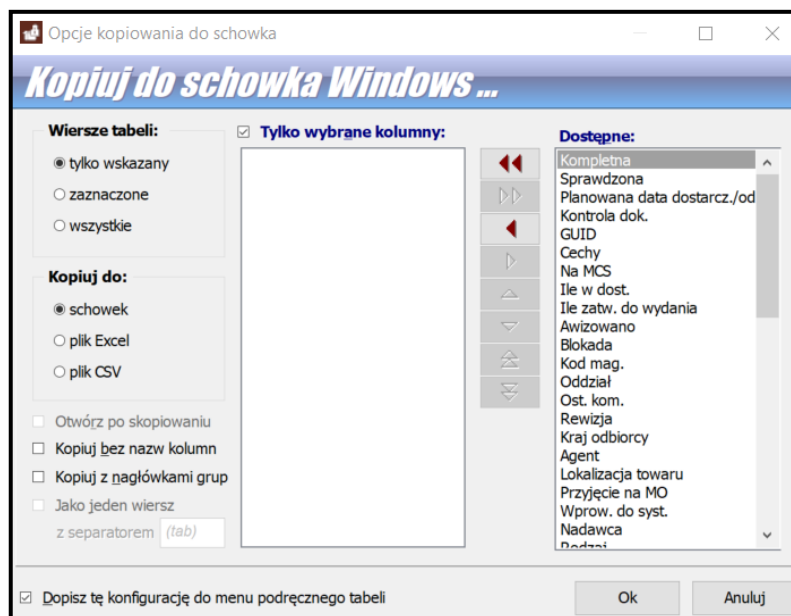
Opcje kopiowania do schowka

Kopiuj do schowka Windows ...

Wiersze tabeli:
◉ tylko wskazany
○ zaznaczone
○ wszystkie

Kopiuj do:
◉ schowek
○ plik Excel
○ plik CSV

☐ Otwórz po skopiowaniu
☐ Kopiuj bez nazw kolumn
☐ Kopiuj z nagłówkami grup
☐ Jako jeden wiersz
z separatorem (tab)

☑ Tylko wybrane kolumny:

Dostępne:
Kompletna
Sprawdzona
Planowana data dostarcz./od
Kontrola dok.
GUID
Cechy
Na MCS
Ile w dost.
Ile zatw. do wydania
Awizowano
Blokada
Kod mag.
Oddział
Ost. kom.
Rewizja
Kraj odbiorcy
Agent
Lokalizacja towaru
Przyjęcie na MO
Wprow. do syst.
Nadawca
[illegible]

☑ Dopisz tę konfigurację do menu podręcznego tabeli

Ok
Anuluj